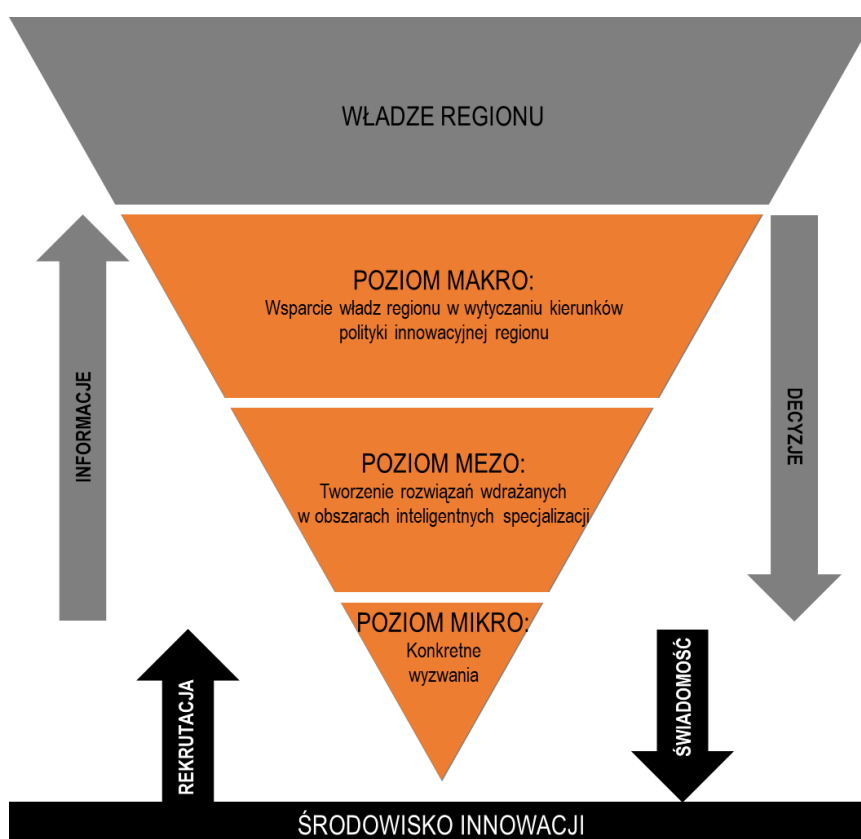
WŁADZE REGIONU

INFORMACJE

POZIOM MAKRO:
Wsparcie władz regionu w wytyczaniu kierunków polityki innowacyjnej regionu

DECYZJE

POZIOM MEZO:
Tworzenie rozwiązań wdrażanych w obszarach inteligentnych specjalizacji

POZIOM MIKRO:
Konkretne wyzwania

REKRUTACJA

ŚWIADOMOŚĆ

ŚRODOWISKO INNOWACJI